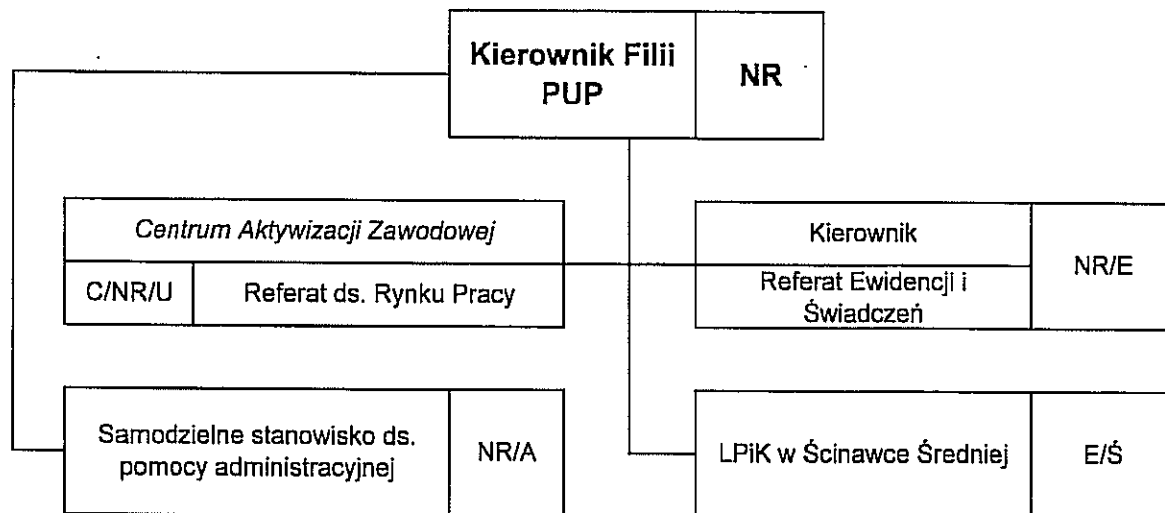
Kierownik Filii PUP

NR

Centrum Aktywizacji Zawodowej

C/NR/U

Referat ds. Rynku Pracy

Kierownik

Referat Ewidencji i Świadczeń

NR/E

Samodzielne stanowisko ds. pomocy administracyjnej

NR/A

LPiK w Ścinawce Średniej

E/Ś